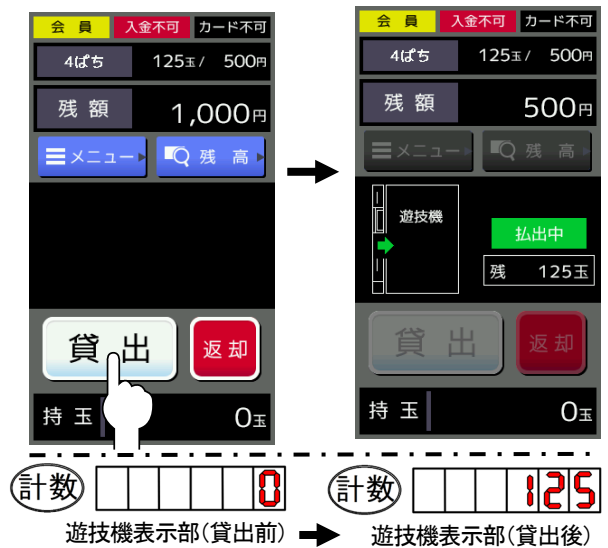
会員 入金不可 カード不可

4ぱち 125玉/ 500円

残額 1,000円

メニュー 残高

貸出 返却

持玉 0玉

会員 入金不可 カード不可

4ぱち 125玉/ 500円

残額 500円

メニュー 残高

遊技機

払出中

残 125玉

貸出 返却

持玉 0玉

計数 0

遊技機表示部(貸出前)

計数 125

遊技機表示部(貸出後)